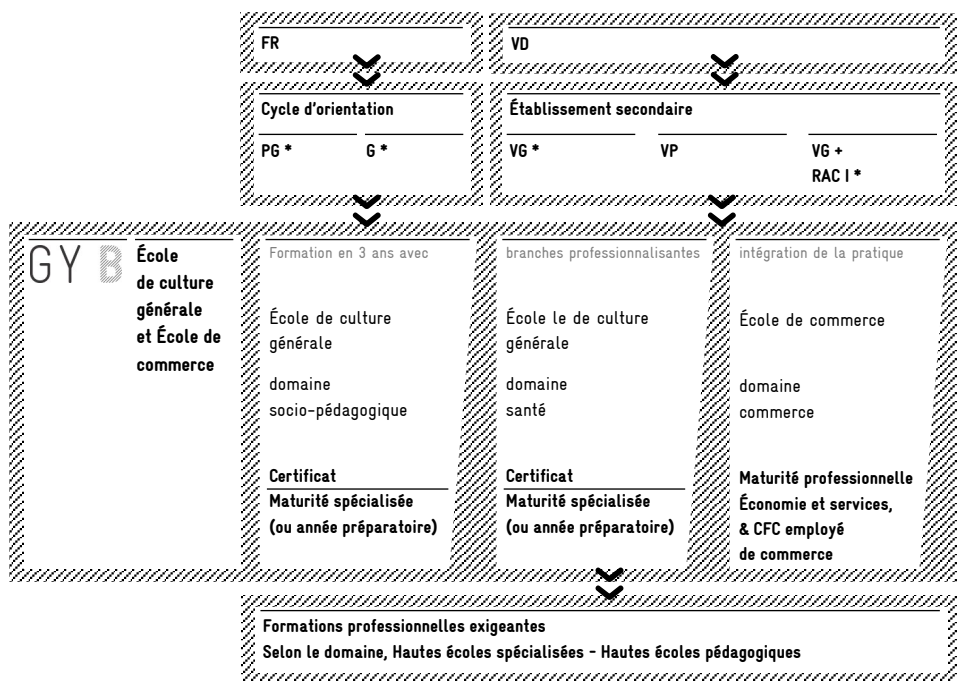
FR

VD

Cycle d'orientation

PG *

G *

Établissement secondaire

VG *

VP

VG + RAC I *

GY B

École de culture générale et École de commerce

Formation en 3 ans avec

École de culture générale

domaine socio-pédagogique

Certificat

Maturité spécialisée (ou année préparatoire)

branches professionnalisantes

École le de culture générale

domaine santé

Certificat

Maturité spécialisée (ou année préparatoire)

intégration de la pratique

École de commerce

domaine commerce

Maturité professionnelle Économie et services, & CFC employé de commerce

Formations professionnelles exigeantes

Selon le domaine, Hautes écoles spécialisées - Hautes écoles pédagogiques